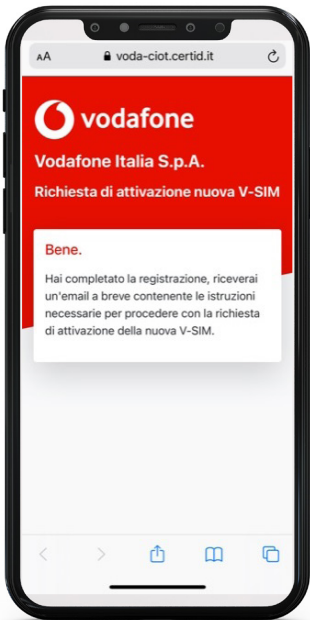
AA voda-ciot.certid.it

vodafone

Vodafone Italia S.p.A.

Richiesta di attivazione nuova V-SIM

Bene.

Hai completato la registrazione, riceverai un'email a breve contenente le istruzioni necessarie per procedere con la richiesta di attivazione della nuova V-SIM.